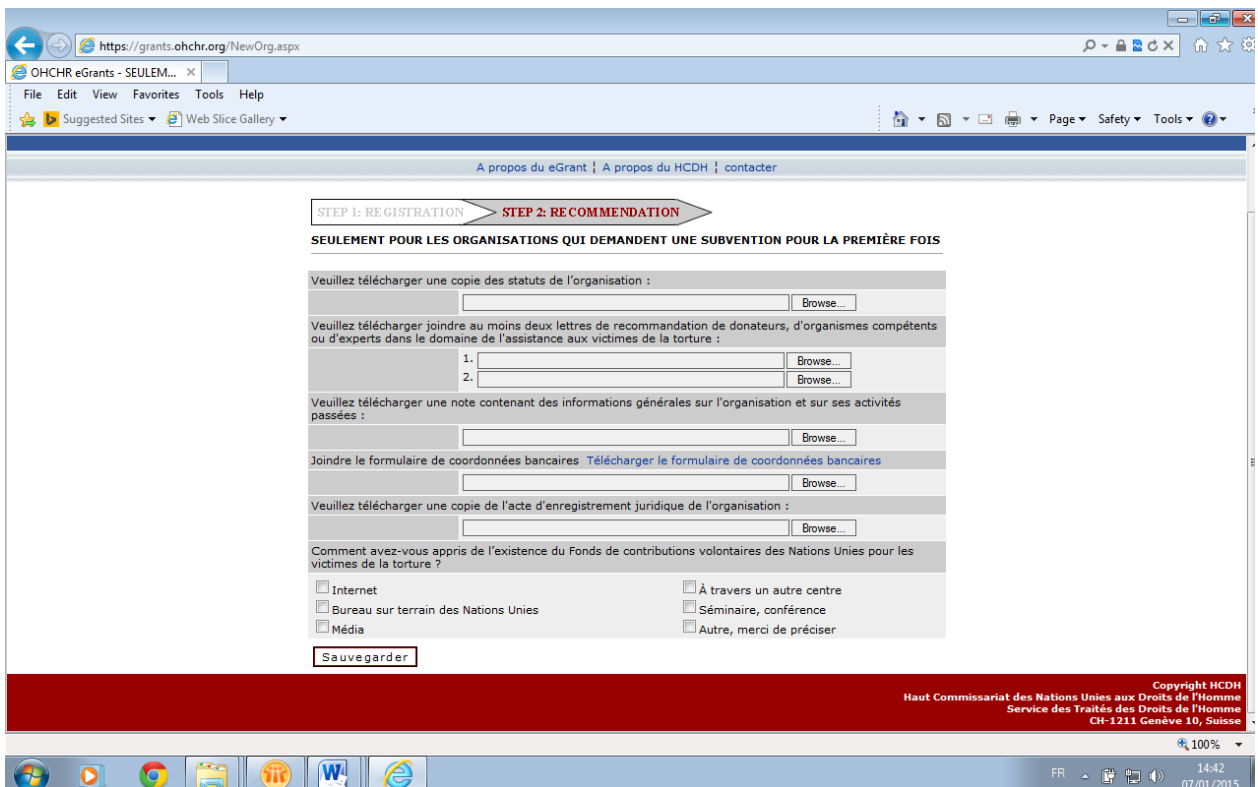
https://grants.ohchr.org/NewOrg.aspx

OHCHR eGrants - SEULEM...

File Edit View Favorites Tools Help

Suggested Sites ▾ Web Slice Gallery ▾

Page ▾ Safety ▾ Tools ▾

A propos du eGrant ¦ A propos du HCDH ¦ contacter

STEP 1: REGISTRATION
STEP 2: RECOMMENDATION

SEULEMENT POUR LES ORGANISATIONS QUI DEMANDENT UNE SUBVENTION POUR LA PREMIÈRE FOIS

Veuillez télécharger une copie des statuts de l'organisation :

Browse...

Veuillez télécharger joindre au moins deux lettres de recommandation de donateurs, d'organismes compétents ou d'experts dans le domaine de l'assistance aux victimes de la torture :

1. Browse...
2. Browse...

Veuillez télécharger une note contenant des informations générales sur l'organisation et sur ses activités passées :

Browse...

Joindre le formulaire de coordonnées bancaires Télécharger le formulaire de coordonnées bancaires

Browse...

Veuillez télécharger une copie de l'acte d'enregistrement juridique de l'organisation :

Browse...

Comment avez-vous appris de l'existence du Fonds de contributions volontaires des Nations Unies pour les victimes de la torture ?

Internet
Bureau sur terrain des Nations Unies
Média

À travers un autre centre
Séminaire, conférence
Autre, merci de préciser

Sauvegarder

Copyright HCDH
Haut Commissariat des Nations Unies aux Droits de l'Homme
Service des Traités des Droits de l'Homme
CH-1211 Genève 10, Suisse

100%

FR 14:42 07/01/2015